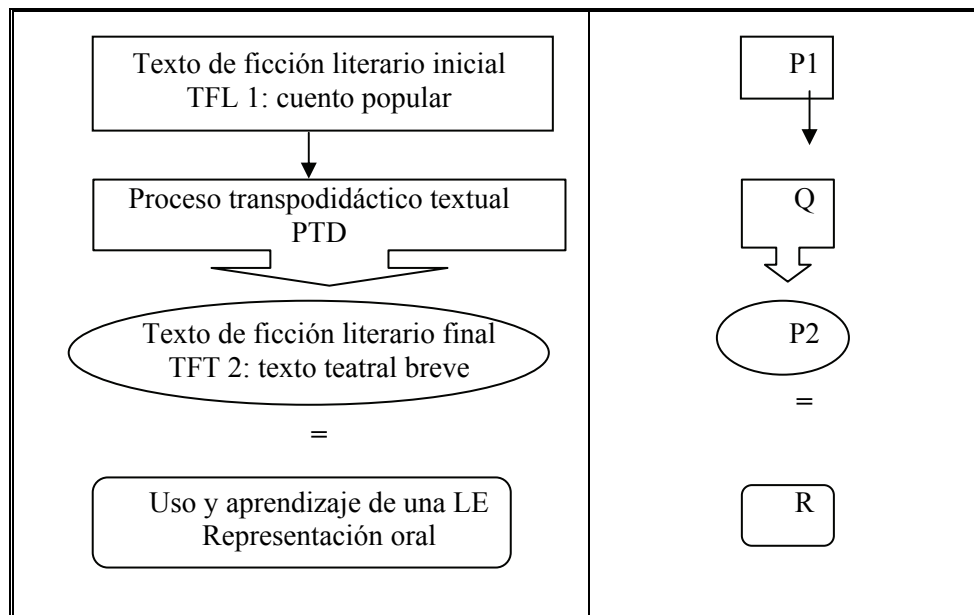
Texto de ficción literario inicial
TFL 1: cuento popular

Proceso transpodidáctico textual
PTD

Texto de ficción literario final
TFT 2: texto teatral breve

=

Uso y aprendizaje de una LE
Representación oral

P1

Q

P2

=

R